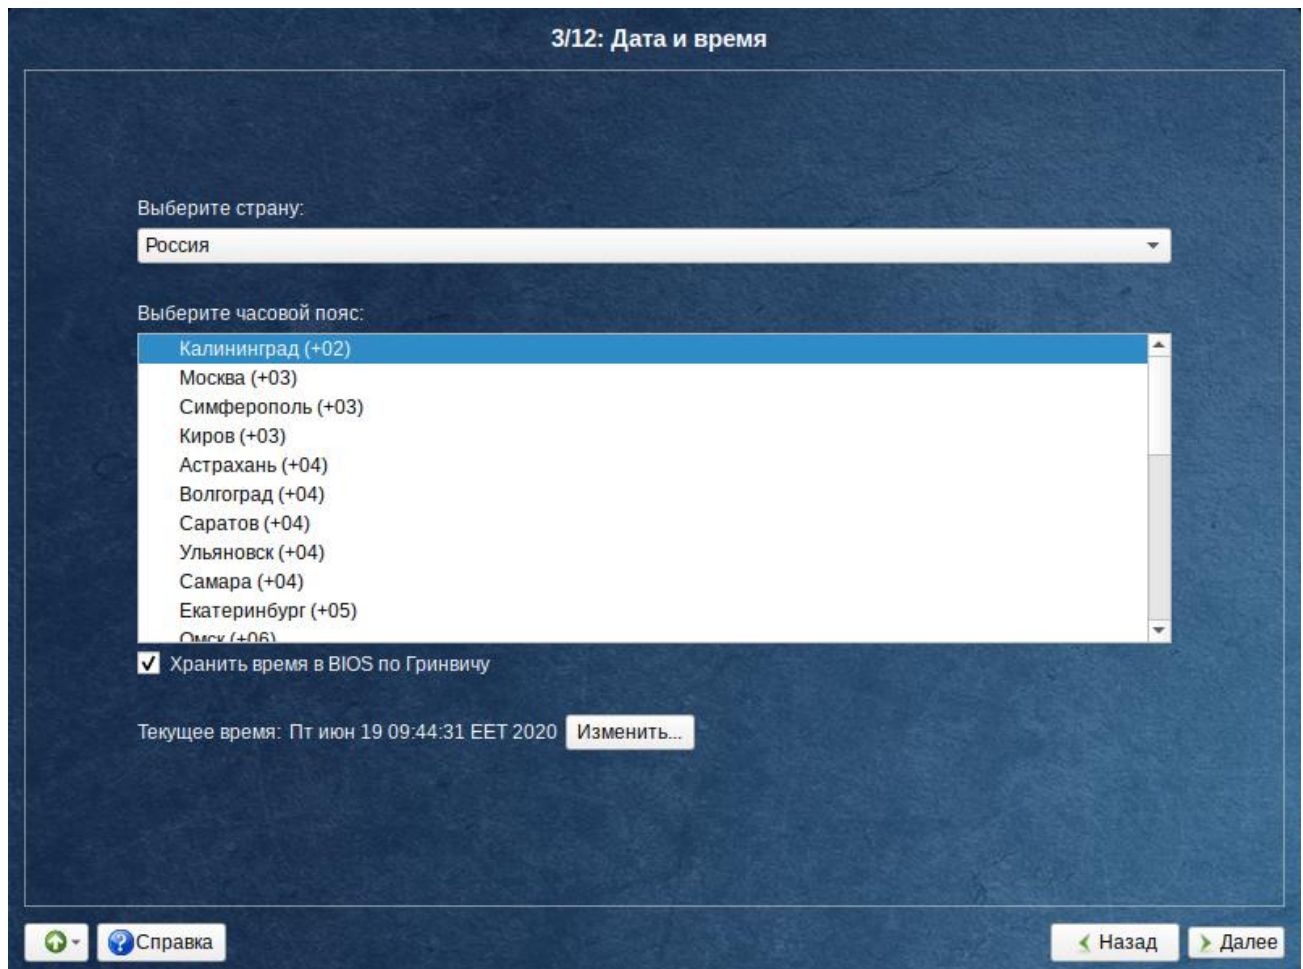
3/12: Дата и время

Выберите страну:

Россия

Выберите часовой пояс:

Калининград (+02)
Москва (+03)
Симферополь (+03)
Киров (+03)
Астрахань (+04)
Волгоград (+04)
Саратов (+04)
Ульяновск (+04)
Самара (+04)
Екатеринбург (+05)
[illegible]

Хранить время в BIOS по Гринвичу

Текущее время: Пт июн 19 09:44:31 EET 2020 Изменить...

Справка

Назад Далее